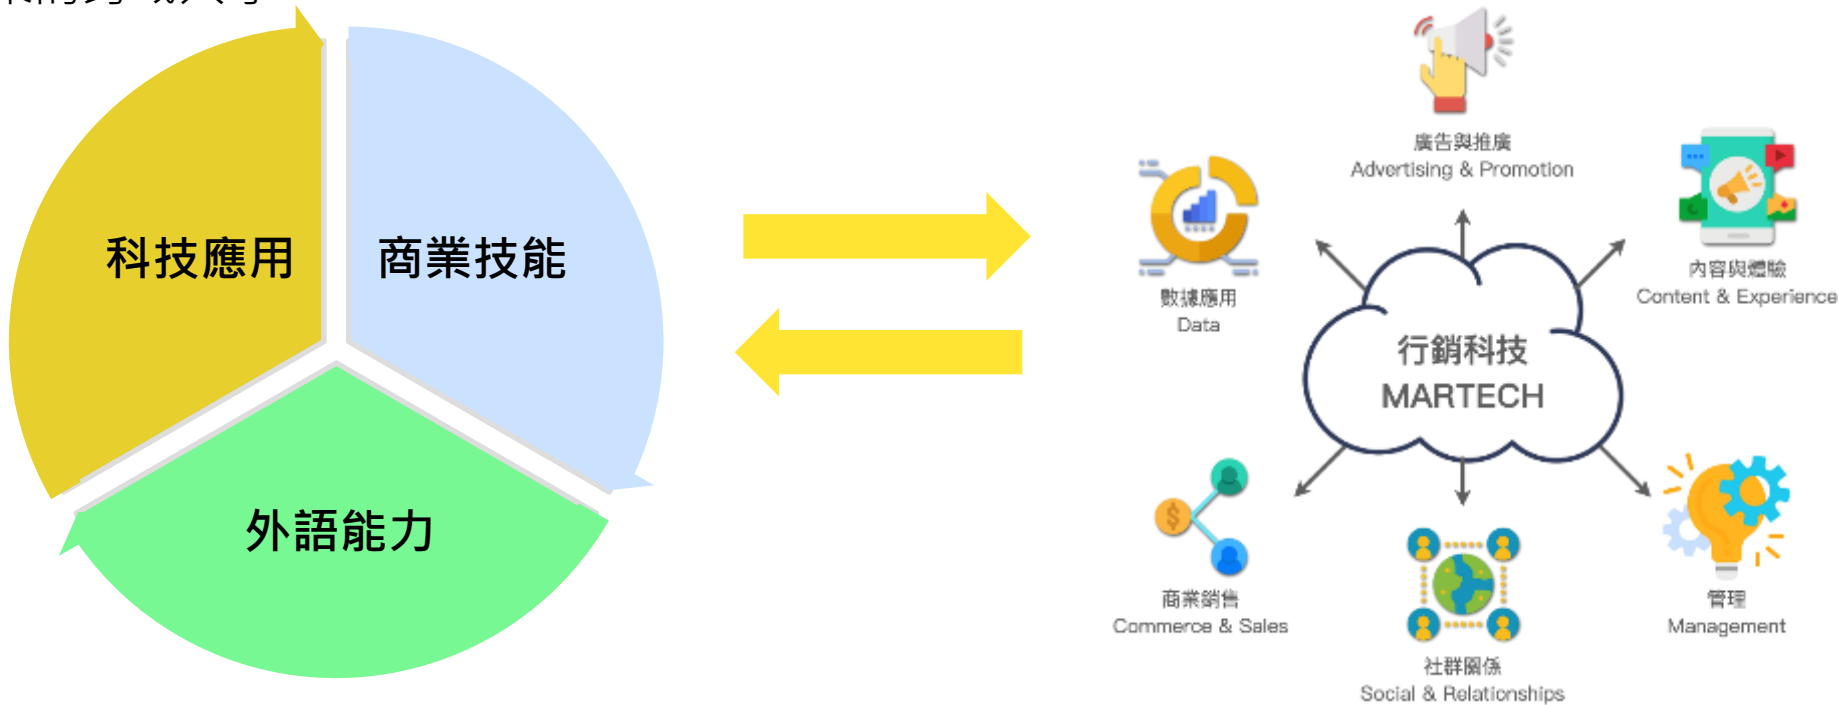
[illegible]

科技應用

商業技能

外語能力

廣告與推廣
Advertising & Promotion

數據應用
Data

內容與體驗
Content & Experience

行銷科技
MARTECH

商業銷售
Commerce & Sales

社群關係
Social & Relationships

管理
Management